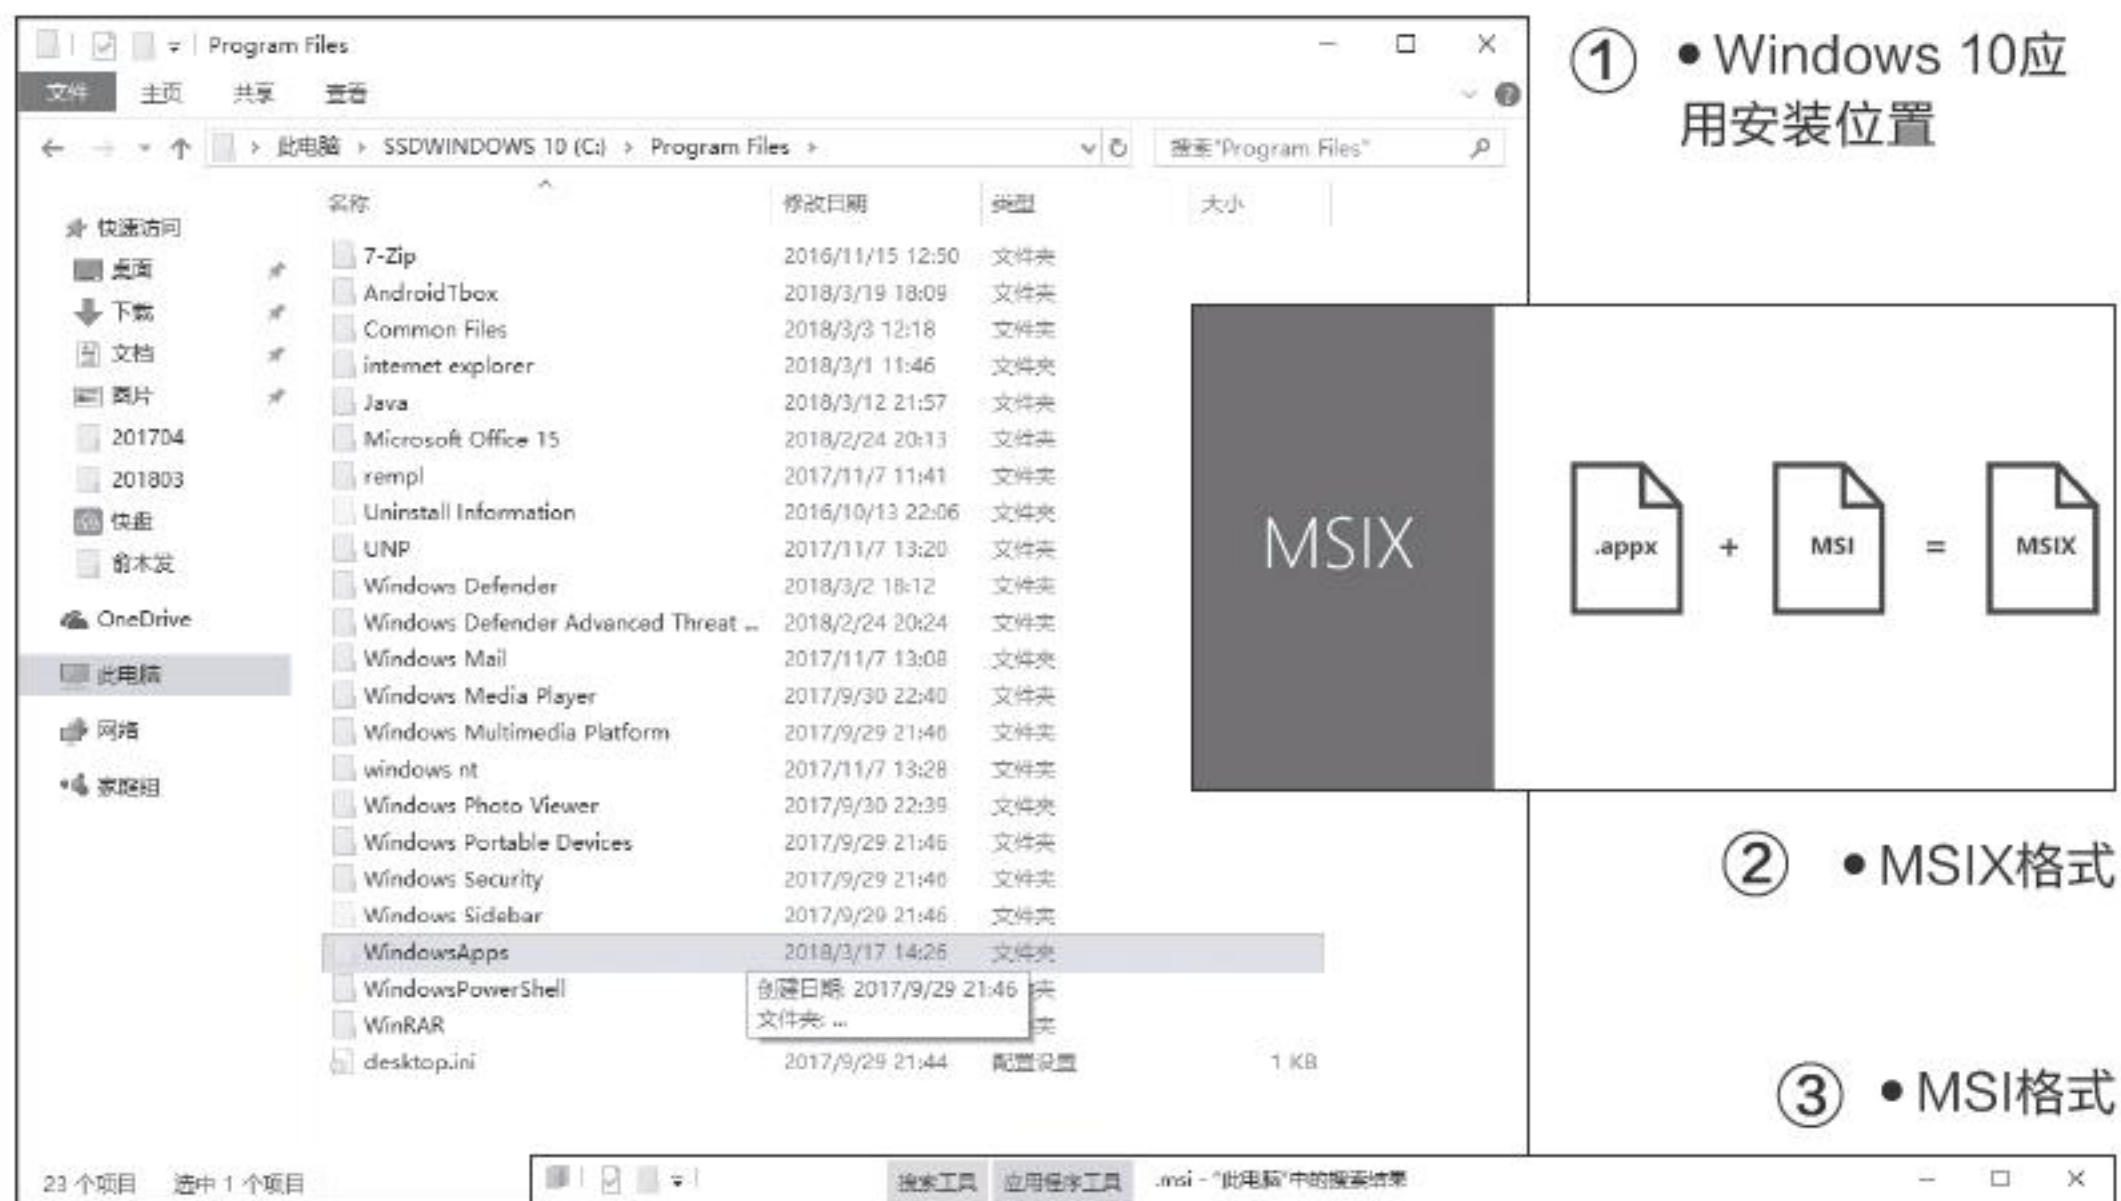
Program Files

文件 主页 共享 查看

此电脑 › SSDWINDOWS 10 (C:) › Program Files ›

搜索"Program Files"

快速访问
桌面
下载
文档
图片
201704
201803
快盘
俞木发
OneDrive
此电脑
网络
家庭组

| 名称 | 修改日期 | 类型 | 大小 |
|---|---|---|---|
| 7-Zip | 2016/11/15 12:50 | 文件夹 | |
| AndroidTbox | 2018/3/19 18:09 | 文件夹 | |
| Common Files | 2018/3/3 12:18 | 文件夹 | |
| internet explorer | 2018/3/1 11:46 | 文件夹 | |
| Java | 2018/3/12 21:57 | 文件夹 | |
| Microsoft Office 15 | 2018/2/24 20:13 | 文件夹 | |
| rempl | 2017/11/7 11:41 | 文件夹 | |
| Uninstall Information | 2016/10/13 22:06 | 文件夹 | |
| UNP | 2017/11/7 13:20 | 文件夹 | |
| Windows Defender | 2018/3/2 18:12 | 文件夹 | |
| Windows Defender Advanced Threat ... | 2018/2/24 20:24 | 文件夹 | |
| Windows Mail | 2017/11/7 13:08 | 文件夹 | |
| Windows Media Player | 2017/9/30 22:40 | 文件夹 | |
| Windows Multimedia Platform | 2017/9/29 21:46 | 文件夹 | |
| windows nt | 2017/11/7 13:28 | 文件夹 | |
| Windows Photo Viewer | 2017/9/30 22:39 | 文件夹 | |
| Windows Portable Devices | 2017/9/29 21:46 | 文件夹 | |
| Windows Security | 2017/9/29 21:46 | 文件夹 | |
| Windows Sidebar | 2017/9/29 21:46 | 文件夹 | |
| WindowsApps | 2018/3/17 14:26 | 文件夹 | |
| WindowsPowerShell | | 文件夹 | |
| WinRAR | | 文件夹 | |
| desktop.ini | 2017/9/29 21:44 | 配置设置 | 1 KB |

创建日期: 2017/9/29 21:46
文件夹: ...

23 个项目 选中 1 个项目

① • Windows 10应用安装位置

MSIX

.appx + MSI = MSIX

② • MSIX格式

③ • MSI格式

搜索工具 应用程序工具 .msi - "此电脑"中的搜索结果